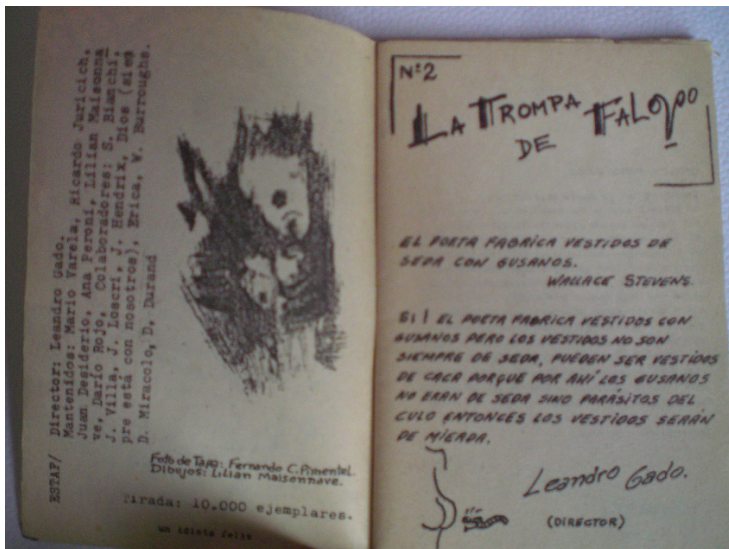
ESTAP/ Director: Leandro Gado. Mantenidos: Mario Varela, Ricardo Juricich, Juan Desiderio, Ana Peroni, Lilian Maisonnave, Daría Rojo, Colaboradores: S. Bianchi, J. Villa, J. Loscri, J. Hendrix, Dios (siempre está con nosotros), Erica, W. Burroughs, D. Miracolo, D. Durand

Foto de Tapa: Fernando C. Pimentel.
Dibujos: Lilian Maisonnave.

Tirada: 10.000 ejemplares.

un idiota feliz

Nº2
LA TROMPA DE FALOPO

EL POETA FABRICA VESTIDOS DE SEDA CON GUSANOS.
WALLACE STEVENS.

SI! EL POETA FABRICA VESTIDOS CON GUSANOS PERO LOS VESTIDOS NO SON SIEMPRE DE SEDA, PUEDEN SER VESTIDOS DE CACA PORQUE POR AHÍ LOS GUSANOS NO ERAN DE SEDA SINO PARÁSITOS DEL CULO ENTONCES LOS VESTIDOS SERÁN DE MIERDA.

Leandro Gado.
(DIRECTOR)